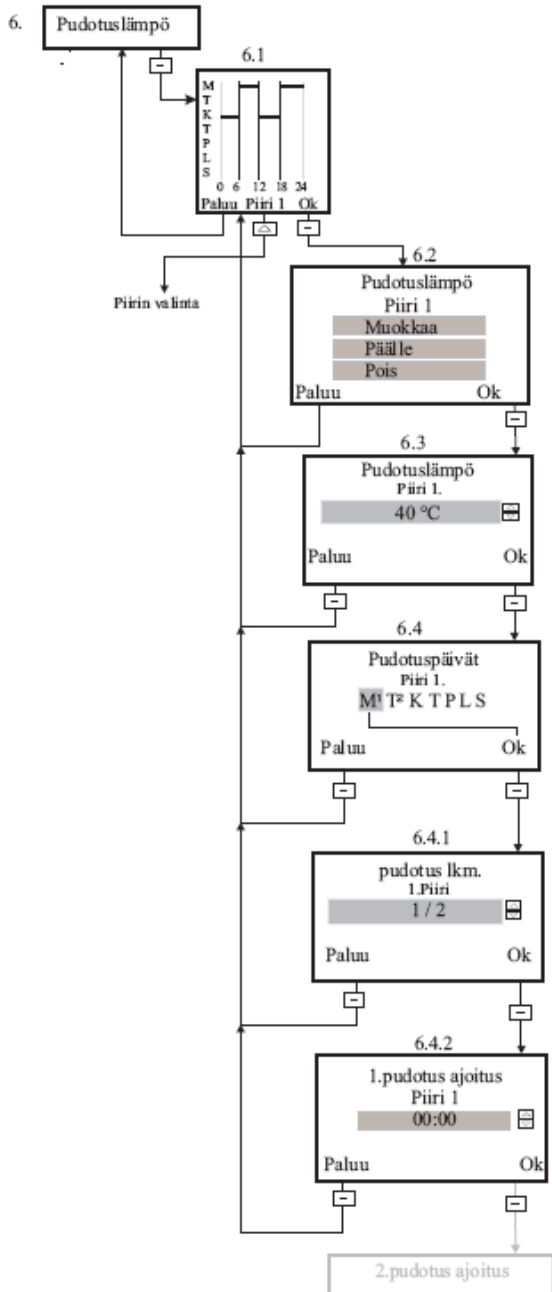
6. Pudotuslämpö

6.1

M
T
K
T
P
L
S

0 6 12 18 24

Paluu Piiri 1 Ok

Piirin valinta

6.2

Pudotuslämpö
Piiri 1
Muokkaa
Päälle
Pois
Paluu Ok

6.3

Pudotuslämpö
Piiri 1.
40 °C
Paluu Ok

6.4

Pudotuspäivät
Piiri 1.
M¹ T² K T P L S
Paluu Ok

6.4.1

pudotus lkm.
1.Piiri
1 / 2
Paluu Ok

6.4.2

1.pudotus ajoitus
Piiri 1
00:00
Paluu Ok

2.pudotus ajoitus